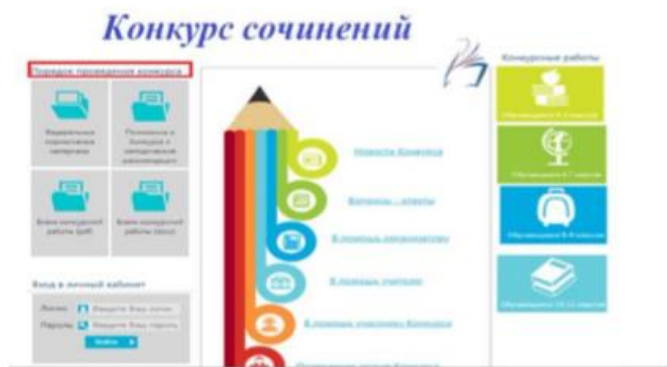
Конкурс сочинений

Порядок проведения конкурса

Федеральные нормативные материалы

Положение о конкурсе и методические рекомендации

Бланк конкурсной работы (pdf)

Бланк конкурсной работы (docx)

Вход в личный кабинет

Логин: Введите Ваш логин

Пароль: Введите Ваш пароль

Войти

Новости Конкурса

Вопросы - ответы

В помощь организатору

В помощь учителю

В помощь участнику Конкурса

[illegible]

Конкурсные работы

Обучающиеся 4-5 классов

Обучающиеся 6-7 классов

Обучающиеся 8-9 классов

Обучающиеся 10-11 классов